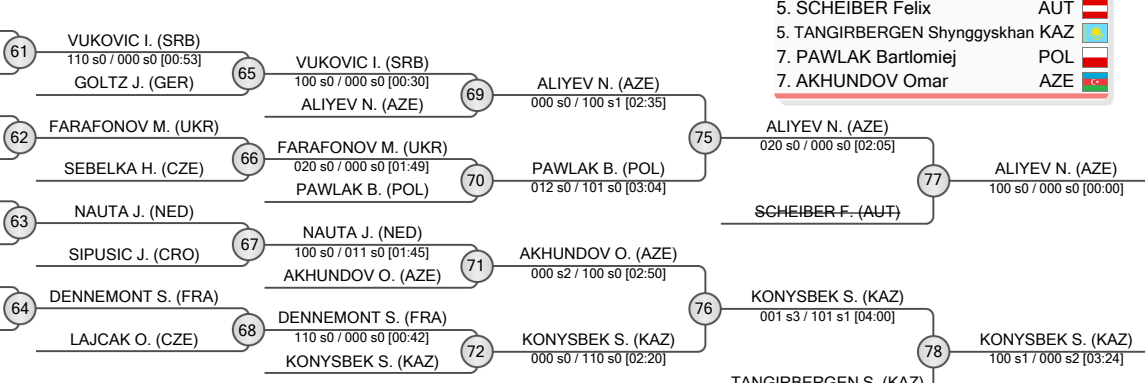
5. SCHEIBER Felix AUT
5. TANGIRBERGEN Shynggyskhan KAZ
7. PAWLAK Bartlomiej POL
7. AKHUNDOV Omar AZE

61
VUKOVIC I. (SRB)
110 s0 / 000 s0 [00:53]
GOLTZ J. (GER)

65
VUKOVIC I. (SRB)
100 s0 / 000 s0 [00:30]
ALIYEV N. (AZE)

69
ALIYEV N. (AZE)
000 s0 / 100 s1 [02:35]

75
ALIYEV N. (AZE)
020 s0 / 000 s0 [02:05]

77
ALIYEV N. (AZE)
100 s0 / 000 s0 [00:00]

62
FARAFONOV M. (UKR)
SEBELKA H. (CZE)

66
FARAFONOV M. (UKR)
020 s0 / 000 s0 [01:49]
PAWLAK B. (POL)

70
PAWLAK B. (POL)
012 s0 / 101 s0 [03:04]

SCHEIBER F. (AUT)

63
NAUTA J. (NED)
SIPUSIC J. (CRO)

67
NAUTA J. (NED)
100 s0 / 011 s0 [01:45]
AKHUNDOV O. (AZE)

71
AKHUNDOV O. (AZE)
000 s2 / 100 s0 [02:50]

76
KONYSBEK S. (KAZ)
001 s3 / 101 s1 [04:00]

64
DENNEMONT S. (FRA)
LAJCAK O. (CZE)

68
DENNEMONT S. (FRA)
110 s0 / 000 s0 [00:42]
KONYSBEK S. (KAZ)

72
KONYSBEK S. (KAZ)
000 s0 / 110 s0 [02:20]

78
KONYSBEK S. (KAZ)
100 s1 / 000 s2 [03:24]

TANGIRBERGEN S. (KAZ)